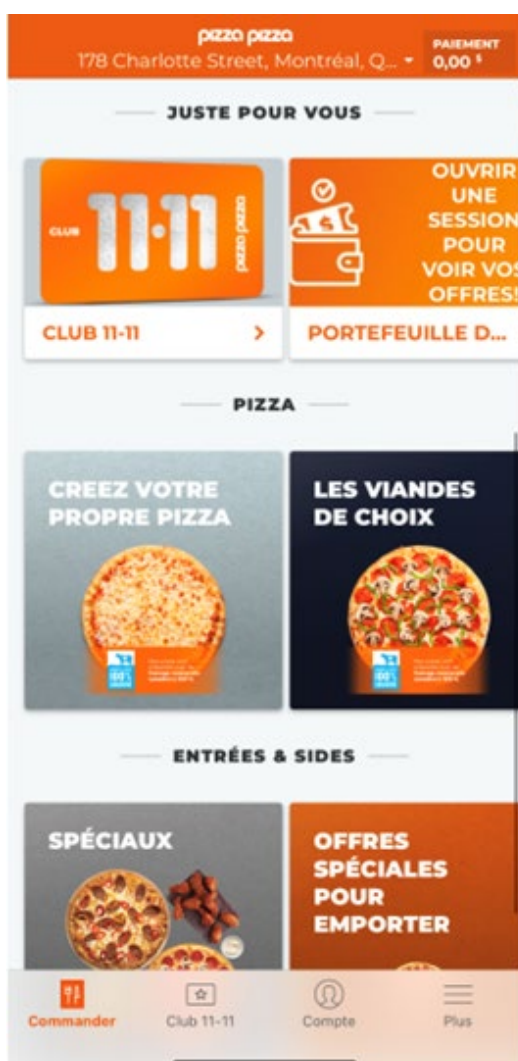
pizza pizza
178 Charlotte Street, Montréal, Q...
PAIEMENT
0,00 $

JUSTE POUR VOUS

CLUB 11·11 pizza pizza

CLUB 11-11 >

OUVRIR UNE SESSION POUR VOIR VOS OFFRES!

PORTEFEUILLE D...

PIZZA

CREEZ VOTRE PROPRE PIZZA

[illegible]

LES VIANDES DE CHOIX

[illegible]

ENTRÉES & SIDES

SPÉCIAUX

OFFRES SPÉCIALES POUR EMPORTER

Commander
Club 11-11
Compte
Plus